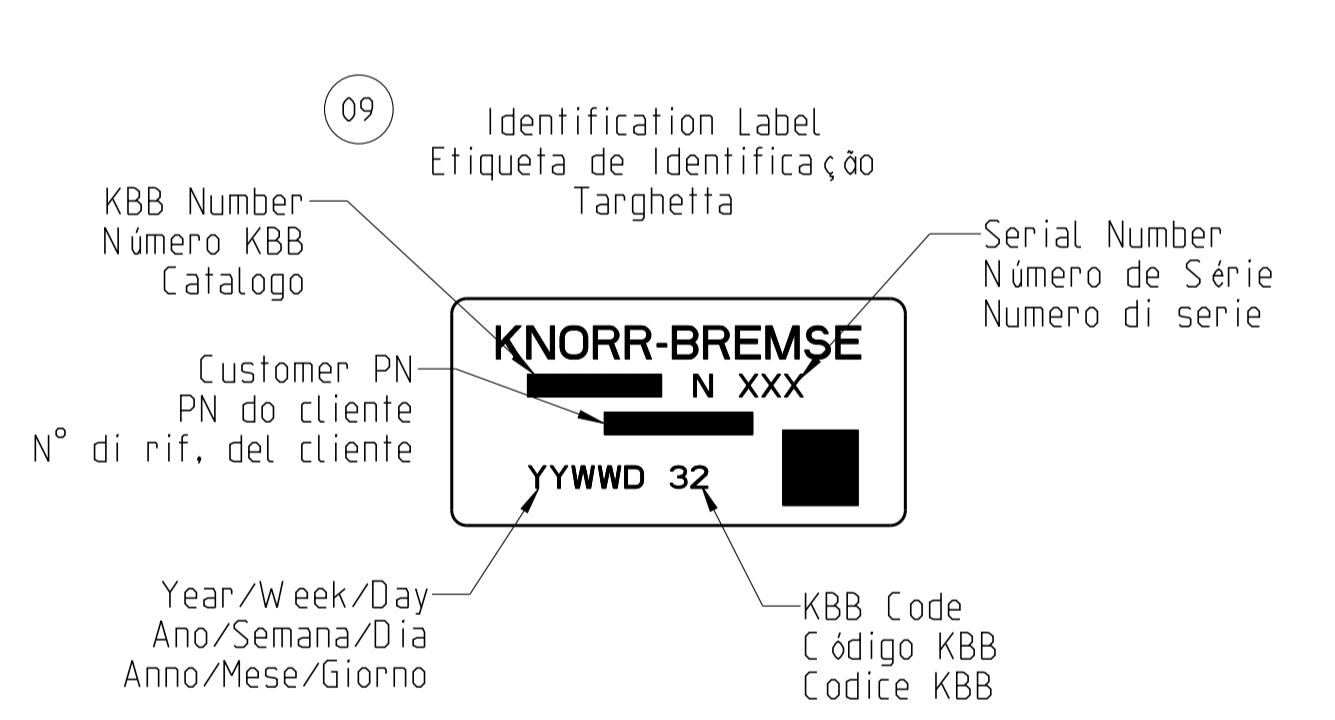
09

Identification Label
Etiqueta de Identificação
Targhetta

KBB Number
Número KBB
Catalogo

Serial Number
Número de Série
Numero di serie

KNORR-BREMSE
N XXX

Customer PN
PN do cliente
N° di rif. del cliente

YYWWD 32

Year/Week/Day
Ano/Semana/Dia
Anno/Mese/Giorno

KBB Code
Código KBB
Codice KBB